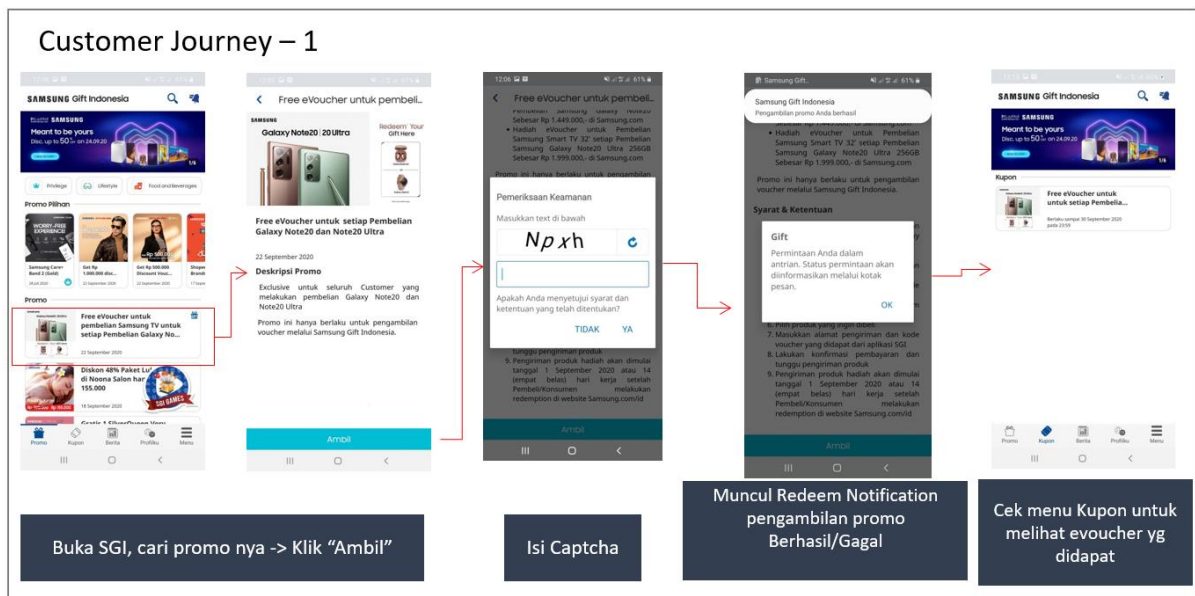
Customer Journey – 1

SAMSUNG Gift Indonesia

SAMSUNG
Meant to be yours
Disc. up to 50% on 24.09.20

Privilege
Lifestyle
Food and Beverages

Promo Pilihan

Samsung Care+ Band 2 (Gold)
Get Rp 1.000.000 dis...
Get Rp 500.000 Discount Vouc...
22 September 2020

Promo

Free eVoucher untuk pembelian Samsung TV untuk setiap Pembelian Galaxy No...
22 September 2020

Diskon 48% Paket Lu... di Noona Salon har... 155.000
18 September 2020

Promo
Kupon
Berita
Profilku
Menu

Free eVoucher untuk pembeli...

Galaxy Note20 | 20 Ultra
Redeem Your Gift Here

Free eVoucher untuk setiap Pembelian Galaxy Note20 dan Note20 Ultra

22 September 2020

Deskripsi Promo

Exclusive untuk seluruh Customer yang melakukan pembelian Galaxy Note20 dan Note20 Ultra

Promo ini hanya berlaku untuk pengambilan voucher melalui Samsung Gift Indonesia.

Ambil

12:06
Free eVoucher untuk pembeli...
Sebesar Rp 1.449.000,- di Samsung.com
Hadiah eVoucher untuk Pembelian Samsung Smart TV 32" setiap Pembelian Samsung Galaxy Note20 Ultra 256GB Sebesar Rp 1.999.000,- di Samsung.com

Promo ini hanya berlaku untuk pengambilan

Pemeriksaan Keamanan

Masukkan text di bawah

Npxh

Apakah Anda menyetujui syarat dan ketentuan yang telah ditentukan?

TIDAK
YA

tunggu pengiriman produk
9. Pengiriman produk hadiah akan dimulai tanggal 1 September 2020 atau 14 (empat belas) hari kerja setelah Pembeli/Konsumen melakukan redemption di website Samsung.com/id

Ambil

Samsung Gift.
Samsung Gift Indonesia
Pengambilan promo Anda berhasil

Hadiah eVoucher untuk Pembelian Samsung Smart TV 32" setiap Pembelian Samsung Galaxy Note20 Ultra 256GB Sebesar Rp 1.999.000,- di Samsung.com

Promo ini hanya berlaku untuk pengambilan voucher melalui Samsung Gift Indonesia.

Syarat & Ketentuan

Gift

Permintaan Anda dalam antrian. Status permintaan akan diinformasikan melalui kotak pesan.

OK

6. Pilih produk yang ingin dibeli
7. Masukkan alamat pengiriman dan kode voucher yang didapat dari aplikasi SGI
8. Lakukan konfirmasi pembayaran dan tunggu pengiriman produk
9. Pengiriman produk hadiah akan dimulai tanggal 1 September 2020 atau 14 (empat belas) hari kerja setelah Pembeli/Konsumen melakukan redemption di website Samsung.com/id

Ambil

SAMSUNG Gift Indonesia

SAMSUNG
Meant to be yours
Disc. up to 50% on 24.09.20

Kupon

Free eVoucher untuk untuk setiap Pembelia...
Berlaku sampai 30 September 2020 pada 23:59

Promo
Kupon
Berita
Profilku
Menu

Buka SGI, cari promo nya -> Klik “Ambil”

Isi Captcha

Muncul Redeem Notification pengambilan promo Berhasil/Gagal

Cek menu Kupon untuk melihat evoucher yg didapat